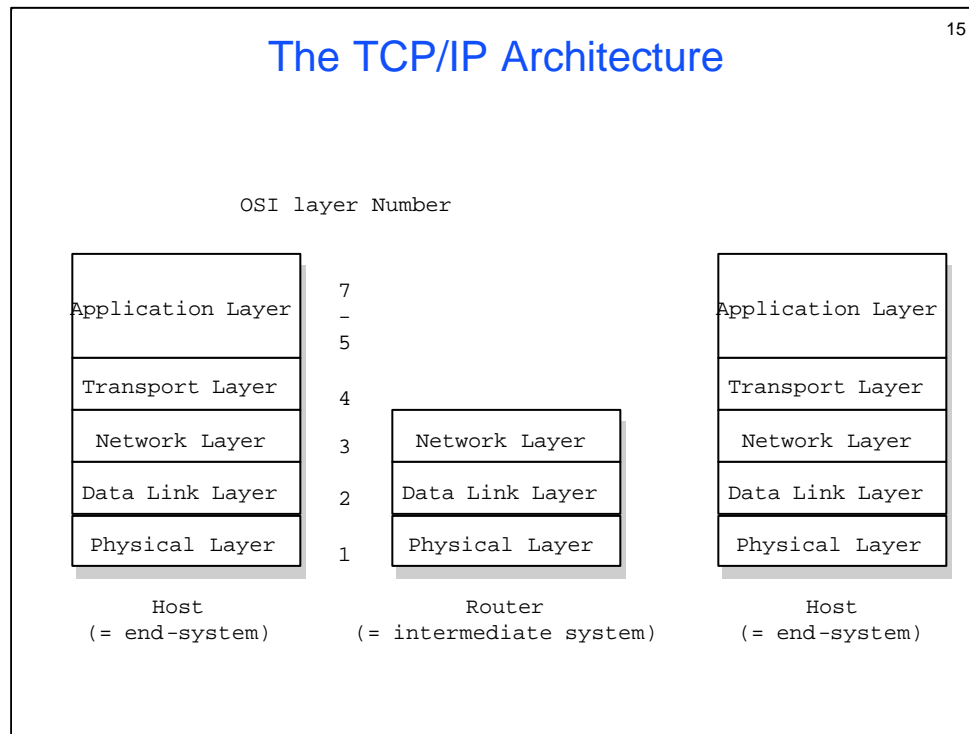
15

The TCP/IP Architecture

OSI layer Number

Application Layer
Transport Layer
Network Layer
Data Link Layer
Physical Layer

Host
(= end-system)

7
–
5
4
3
2
1

Network Layer
Data Link Layer
Physical Layer

Router
(= intermediate system)

Application Layer
Transport Layer
Network Layer
Data Link Layer
Physical Layer

Host
(= end-system)